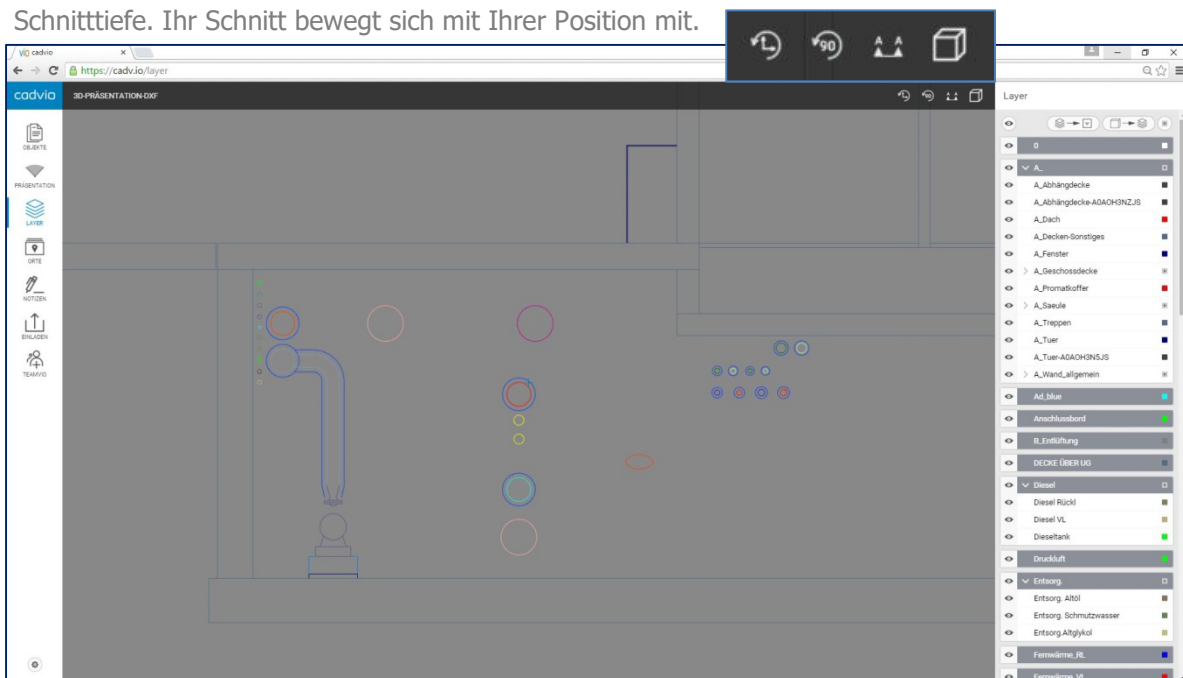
Schnitttiefe. Ihr Schnitt bewegt sich mit Ihrer Position mit.

90

cadvio
https://cadv.io/layer

cadvio 3D-PRÄSENTATION-DXF

OBJEKTE
PRÄSENTATION
LAYER
ORTE
NOTIZEN
EINLADEN
TEAMVIO

Layer

0
A_
A_Abhängdecke
A_Abhängdecke-A0AOH3NZJS
A_Dach
A_Decken-Sonstiges
A_Fenster
A_Geschossdecke
A_Promatkoffer
A_Saeule
A_Treppen
A_Tuer
A_Tuer-A0AOH3N5JS
A_Wand_allgemein
Ad_blue
Anschlussbord
B_Entlüftung
DECKE ÜBER UG
Diesel
Diesel Rückl
Diesel VL
Dieseltank
Druckluft
Entsorg.
Entsorg. Altöl
Entsorg. Schmutzwasser
Entsorg.Altglykol
Fernwärme_RL
Fernwärme_VL